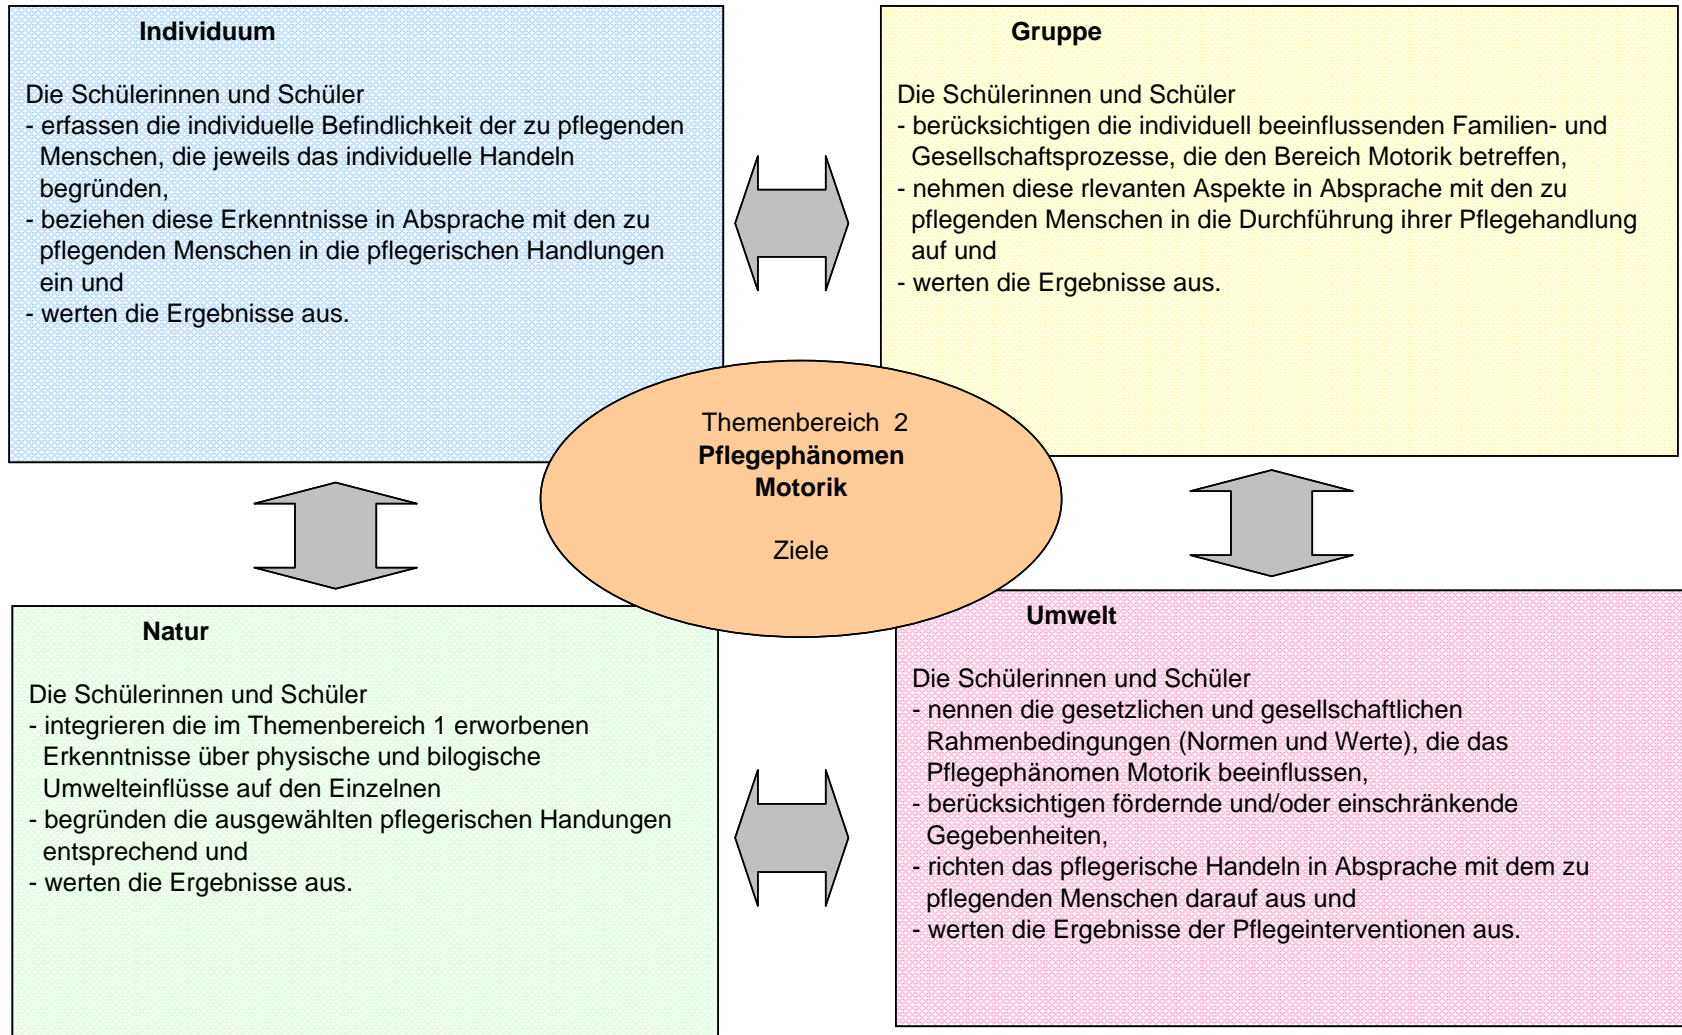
**Individuum**

Die Schülerinnen und Schüler
- erfassen die individuelle Befindlichkeit der zu pflegenden Menschen, die jeweils das individuelle Handeln begründen,
- beziehen diese Erkenntnisse in Absprache mit den zu pflegenden Menschen in die pflegerischen Handlungen ein und
- werten die Ergebnisse aus.

**Gruppe**

Die Schülerinnen und Schüler
- berücksichtigen die individuell beeinflussenden Familien- und Gesellschaftsprozesse, die den Bereich Motorik betreffen,
- nehmen diese rlevanten Aspekte in Absprache mit den zu pflegenden Menschen in die Durchführung ihrer Pflegehandlung auf und
- werten die Ergebnisse aus.

Themenbereich 2
**Pflegephänomen Motorik**

Ziele

**Natur**

Die Schülerinnen und Schüler
- integrieren die im Themenbereich 1 erworbenen Erkenntnisse über physische und bilogische Umwelteinflüsse auf den Einzelnen
- begründen die ausgewählten pflegerischen Handungen entsprechend und
- werten die Ergebnisse aus.

**Umwelt**

Die Schülerinnen und Schüler
- nennen die gesetzlichen und gesellschaftlichen Rahmenbedingungen (Normen und Werte), die das Pflegephänomen Motorik beeinflussen,
- berücksichtigen fördernde und/oder einschränkende Gegebenheiten,
- richten das pflegerische Handeln in Absprache mit dem zu pflegenden Menschen darauf aus und
- werten die Ergebnisse der Pflegeinterventionen aus.